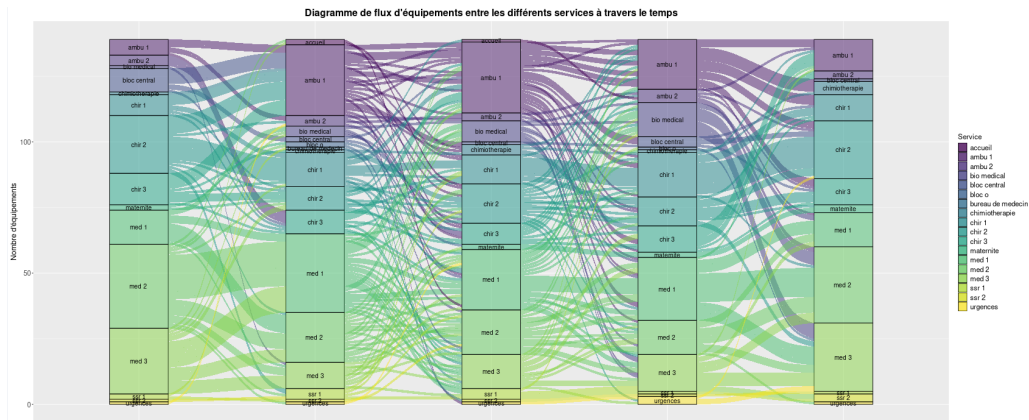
Diagramme de flux d'équipements entre les différents services à travers le temps

Nombre d'équipements

100
50
0

ambu 1
ambu 2
bloc medical
bloc central
chimiotherapie
chir 1
chir 2
chir 3
maternite
med 1
med 2
med 3
ssr 1
ssr 2
urgences

accueil
ambu 1
ambu 2
bio medical
bloc central
bloc o
chimiotherapie
chir 1
chir 2
chir 3
med 1
med 2
med 3
ssr 1
ssr 2
urgences

accueil
ambu 1
ambu 2
bio medical
bloc central
chimiotherapie
chir 1
chir 2
chir 3
maternite
med 1
med 2
med 3
ssr 1
ssr 2
urgences

ambu 1
ambu 2
bio medical
bloc central
chimiotherapie
chir 1
chir 2
chir 3
maternite
med 1
med 2
med 3
ssr 1
ssr 2
urgences

ambu 1
ambu 2
bloc central
chimiotherapie
chir 1
chir 2
chir 3
maternite
med 1
med 2
med 3
ssr 1
ssr 2
urgences

Service
accueil
ambu 1
ambu 2
bio medical
bloc central
bloc o
bureau de medecin
chimiotherapie
chir 1
chir 2
chir 3
maternite
med 1
med 2
med 3
ssr 1
ssr 2
urgences